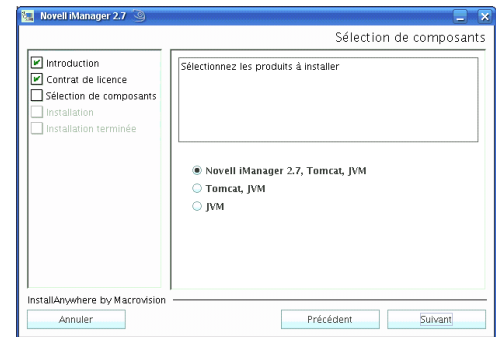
Novell iManager 2.7

Sélection de composants

Introduction
Contrat de licence
Sélection de composants
Installation
Installation terminée

Sélectionnez les produits à installer

Novell iManager 2.7, Tomcat, JVM
Tomcat, JVM
JVM

InstallAnywhere by Macrovision

Annuler

Précédent

Suivant